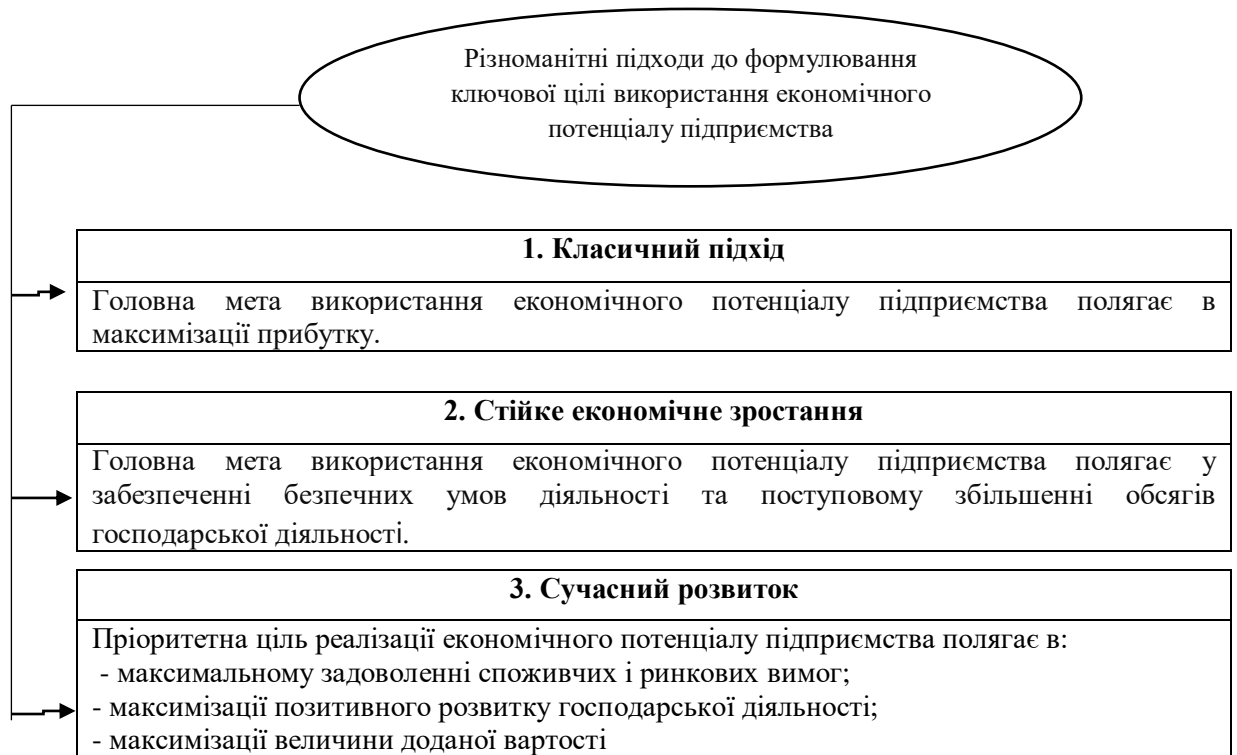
Різноманітні підходи до формулювання ключової цілі використання економічного потенціалу підприємства

**1. Класичний підхід**

Головна мета використання економічного потенціалу підприємства полягає в максимізації прибутку.

**2. Стійке економічне зростання**

Головна мета використання економічного потенціалу підприємства полягає у забезпеченні безпечних умов діяльності та поступовому збільшенні обсягів господарської діяльності.

**3. Сучасний розвиток**

Пріоритетна ціль реалізації економічного потенціалу підприємства полягає в:
- максимальному задоволенні споживчих і ринкових вимог;
- максимізації позитивного розвитку господарської діяльності;
- максимізації величини доданої вартості